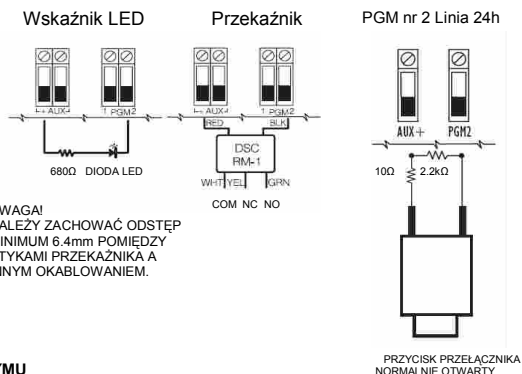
Wskaźnik LED

Przekaźnik

PGM nr 2 Linia 24h

— + AUX+

1 PGM2

680Ω DIODA LED

— AUX+

RED

1 PGM2

BLK

DSC RM-1

WHT YEL GRN

COM NC NO

AUX+ PGM2

10Ω

2.2kΩ

WAGA!
ALEŻY ZACHOWAĆ ODSTĘP
INIMUM 6.4mm POMIĘDZY
TYKAMI PRZEKAŹNIKA A
INYM OKABLOWANIEM.

YMU

PRZYCISK PRZEŁĄCZNIKA
NORMALNIE OTWARTY